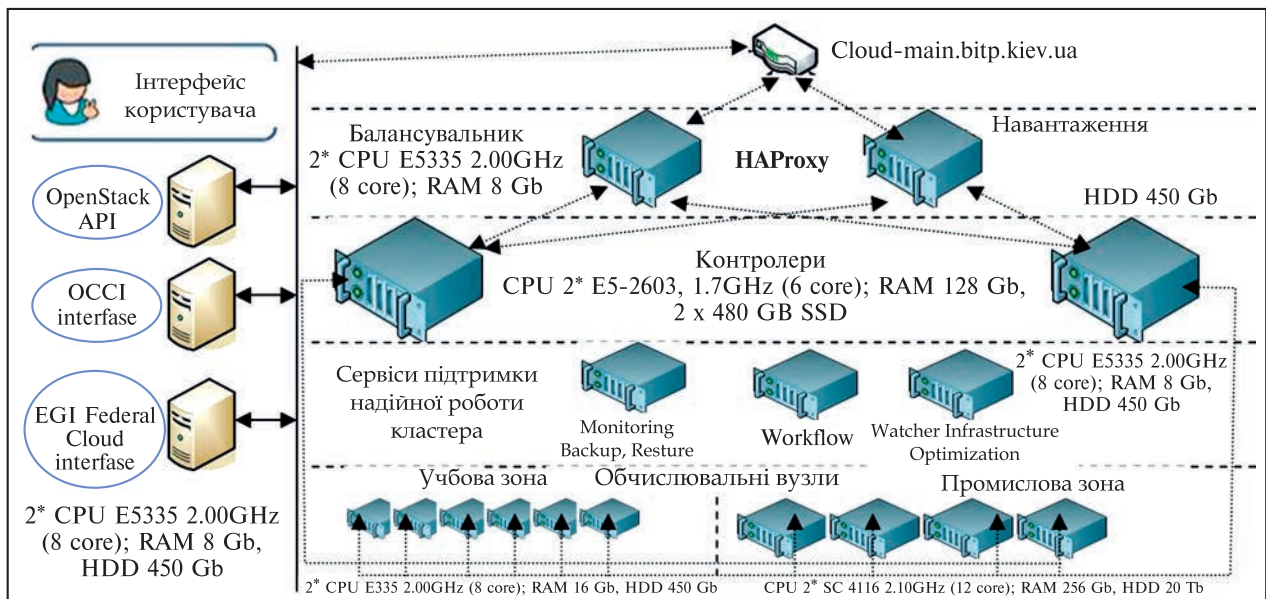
Інтерфейс користувача

Cloud-main.bitp.kiev.ua

Балансувальник
2* CPU E5335 2.00GHz (8 core); RAM 8 Gb

HAProxy

Навантаження

HDD 450 Gb

OpenStack API

OCCI interfase

EGI Federal Cloud interfase

2* CPU E5335 2.00GHz (8 core); RAM 8 Gb, HDD 450 Gb

Контролери
CPU 2* E5-2603, 1.7GHz (6 core); RAM 128 Gb, 2 x 480 GB SSD

Сервіси підтримки надійної роботи кластера

Monitoring Backup, Resture

Workflow

Watcher Infrastructure Optimization

2* CPU E5335 2.00GHz (8 core); RAM 8 Gb, HDD 450 Gb

Учбова зона

Обчислювальні вузли

Промислова зона

2* CPU E335 2.00GHz (8 core); RAM 16 Gb, HDD 450 Gb

CPU 2* SC 4116 2.10GHz (12 core); RAM 256 Gb, HDD 20 Tb